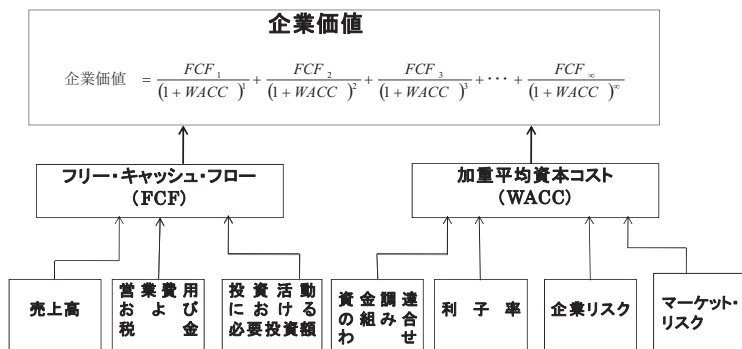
企業価値

企業価値 $= \frac{FCF_1}{(1+WACC)^1} + \frac{FCF_2}{(1+WACC)^2} + \frac{FCF_3}{(1+WACC)^3} + \cdots + \frac{FCF_\infty}{(1+WACC)^\infty}$

フリー・キャッシュ・フロー
(FCF)

加重平均資本コスト
(WACC)

売上高

営業費用および税金

投資活動における必要投資額

資金調達の組み合わせ

利子率

企業リスク

マーケット・リスク